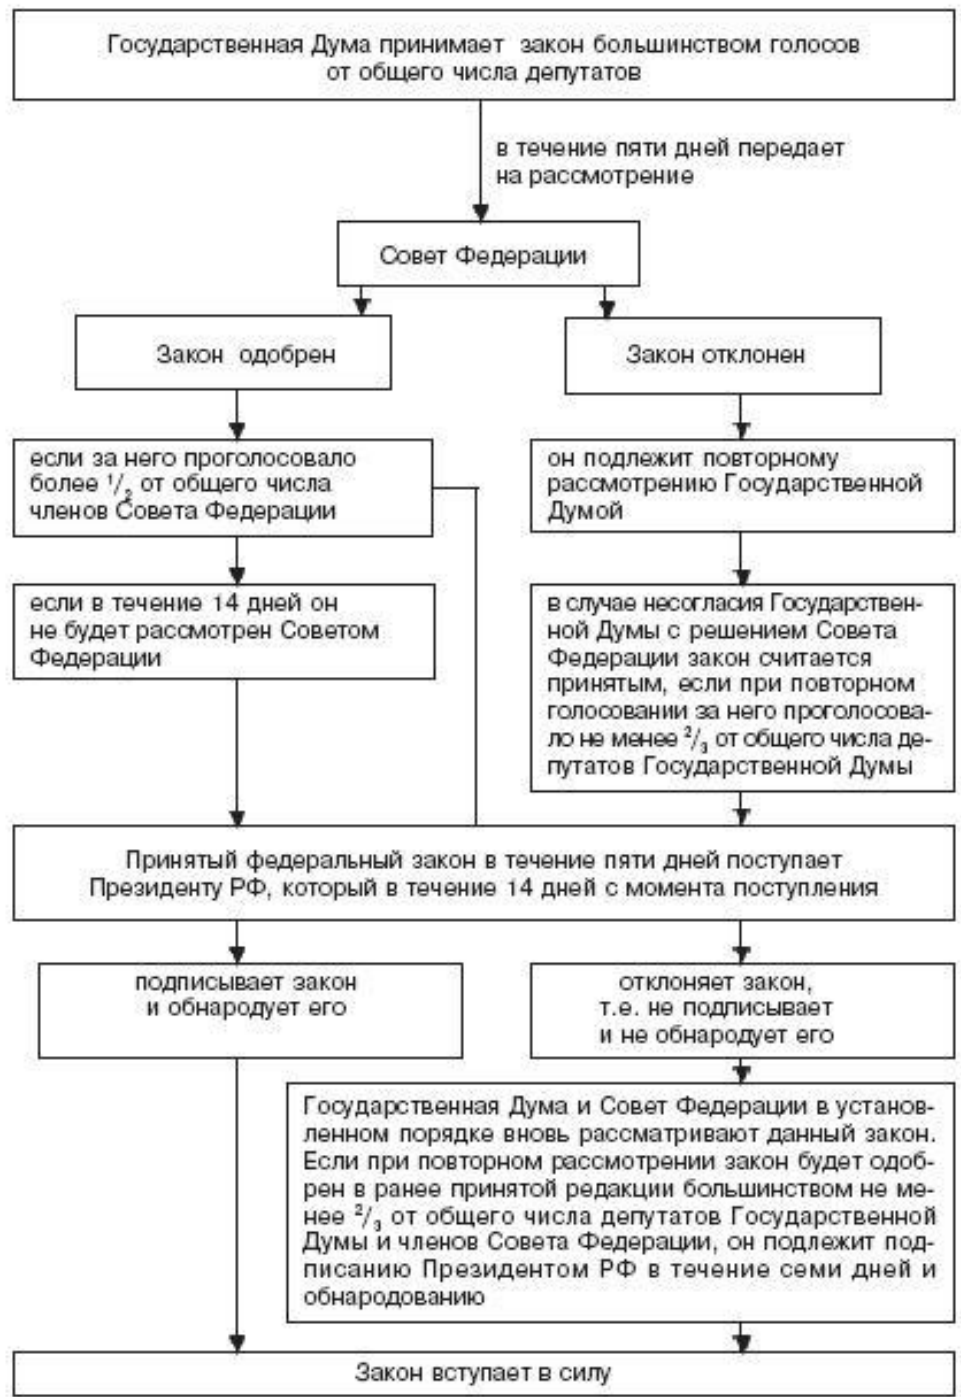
Государственная Дума принимает закон большинством голосов от общего числа депутатов

в течение пяти дней передает на рассмотрение

Совет Федерации

Закон одобрен

Закон отклонен

если за него проголосовало более $^1/_2$ от общего числа членов Совета Федерации

он подлежит повторному рассмотрению Государственной Думой

если в течение 14 дней он не будет рассмотрен Советом Федерации

в случае несогласия Государственной Думы с решением Совета Федерации закон считается принятым, если при повторном голосовании за него проголосовало не менее $^2/_3$ от общего числа депутатов Государственной Думы

Принятый федеральный закон в течение пяти дней поступает Президенту РФ, который в течение 14 дней с момента поступления

подписывает закон и обнародует его

отклоняет закон, т.е. не подписывает и не обнародует его

Государственная Дума и Совет Федерации в установленном порядке вновь рассматривают данный закон. Если при повторном рассмотрении закон будет одобрен в ранее принятой редакции большинством не менее $^2/_3$ от общего числа депутатов Государственной Думы и членов Совета Федерации, он подлежит подписанию Президентом РФ в течение семи дней и обнародованию

Закон вступает в силу